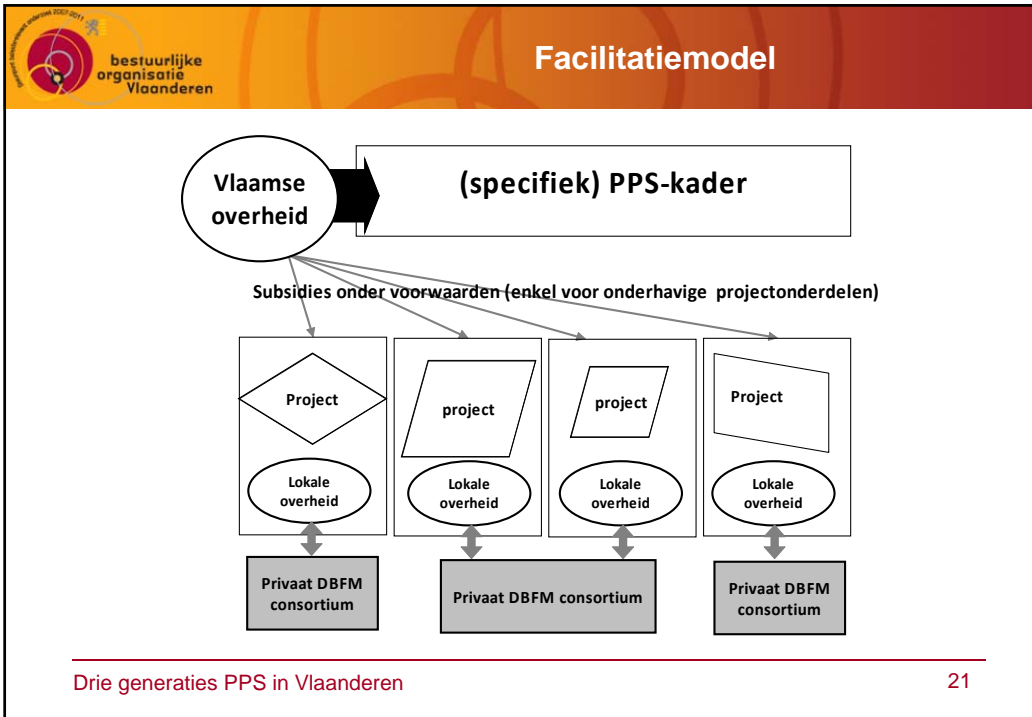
Steunpunt beleidsrelevant onderzoek 2007-2011

bestuurlijke organisatie Vlaanderen

Facilitatiemodel

Vlaamse overheid

(specifiek) PPS-kader

Subsidies onder voorwaarden (enkel voor onderhavige projectonderdelen)

Project

Lokale overheid

project

Lokale overheid

project

Lokale overheid

Project

Lokale overheid

Privaat DBFM consortium

Privaat DBFM consortium

Privaat DBFM consortium

Drie generaties PPS in Vlaanderen

21